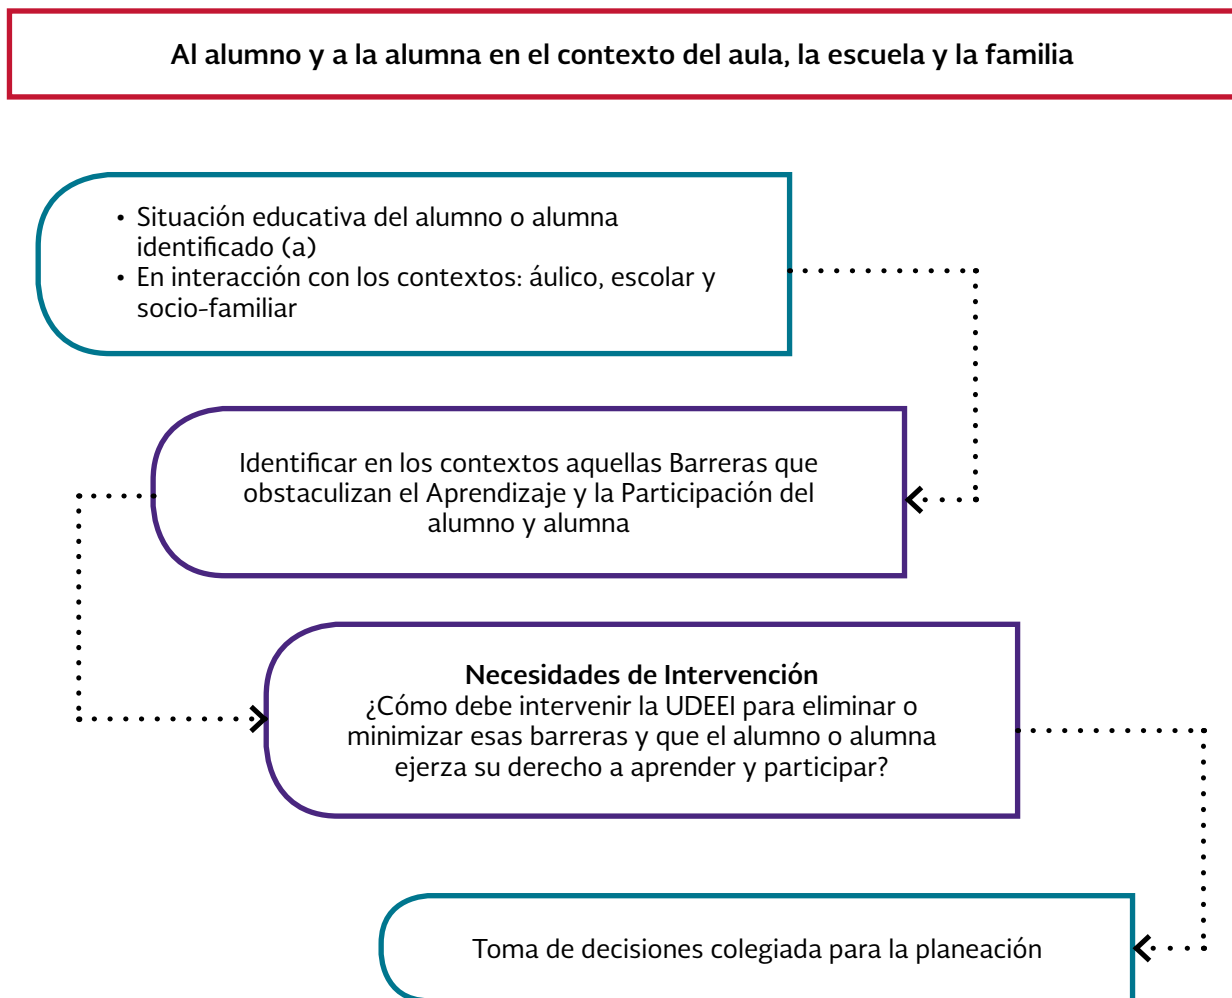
Al alumno y a la alumna en el contexto del aula, la escuela y la familia

• Situación educativa del alumno o alumna identificado (a)
• En interacción con los contextos: áulico, escolar y socio-familiar

Identificar en los contextos aquellas Barreras que obstaculizan el Aprendizaje y la Participación del alumno y alumna

**Necesidades de Intervención**
¿Cómo debe intervenir la UDEEI para eliminar o minimizar esas barreras y que el alumno o alumna ejerza su derecho a aprender y participar?

Toma de decisiones colegiada para la planeación